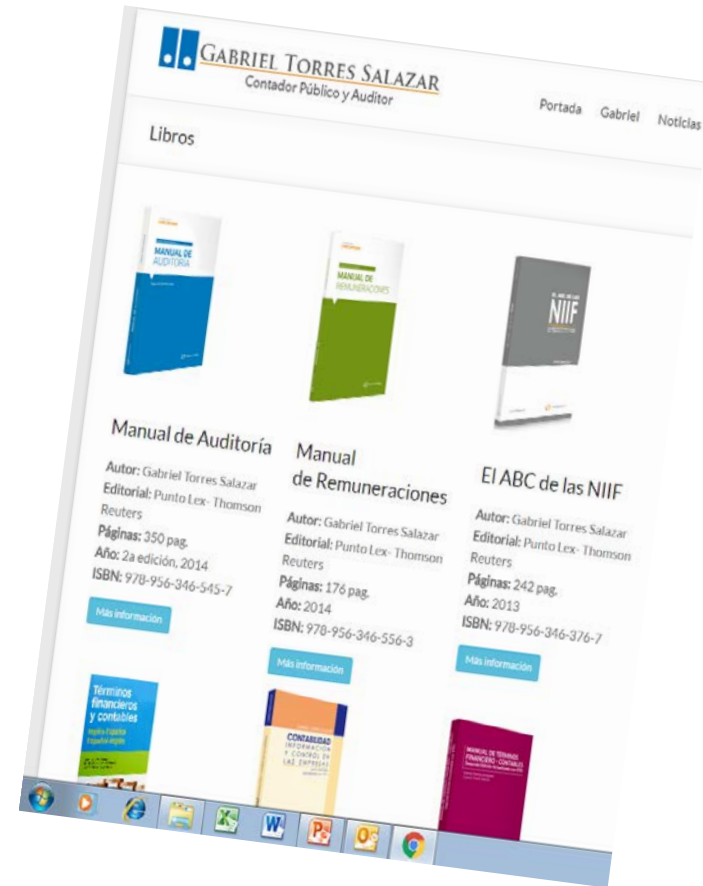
GABRIEL TORRES SALAZAR
Contador Público y Auditor

Portada Gabriel Noticias

Libros

MANUAL DE AUDITORÍA

MANUAL DE REMUNERACIONES

EL ABC DE LAS NIIF

Manual de Auditoría

Autor: Gabriel Torres Salazar
Editorial: Punto Lex- Thomson Reuters
Páginas: 350 pag.
Año: 2a edición, 2014
ISBN: 978-956-346-545-7

Más información

Manual de Remuneraciones

Autor: Gabriel Torres Salazar
Editorial: Punto Lex- Thomson Reuters
Páginas: 176 pag.
Año: 2014
ISBN: 978-956-346-556-3

Más información

El ABC de las NIIF

Autor: Gabriel Torres Salazar
Editorial: Punto Lex- Thomson Reuters
Páginas: 242 pag.
Año: 2013
ISBN: 978-956-346-376-7

Más información

Términos financieros y contables
Inglés-Español
Español-Inglés

CONTABILIDAD
INFORMACIÓN Y CONTROL EN LAS EMPRESAS

MANUAL DE TÉRMINOS FINANCIERO - CONTABLES